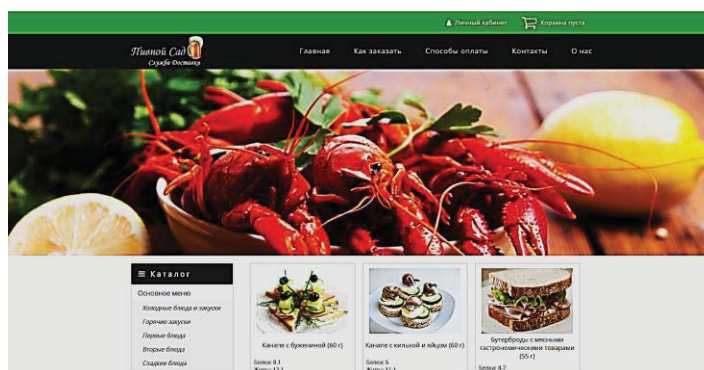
Личный кабинет Корзина пуста

Пивной Сад
Служба Доставки

Главная Как заказать Способы оплаты Контакты О нас

Каталог

Основное меню
Холодные блюда и закуски
Горячие закуски
Первые блюда
Вторые блюда
Сладкие блюда

Канапе с бужениной (60 г)
Белки: 8,1
Жиры: 12,1

Канапе с килькой и яйцом (60 г)
Белки: 6
Жиры: 11,1

Бутерброды с мясными гастрономическими товарами (55 г)
Белки: 4,7